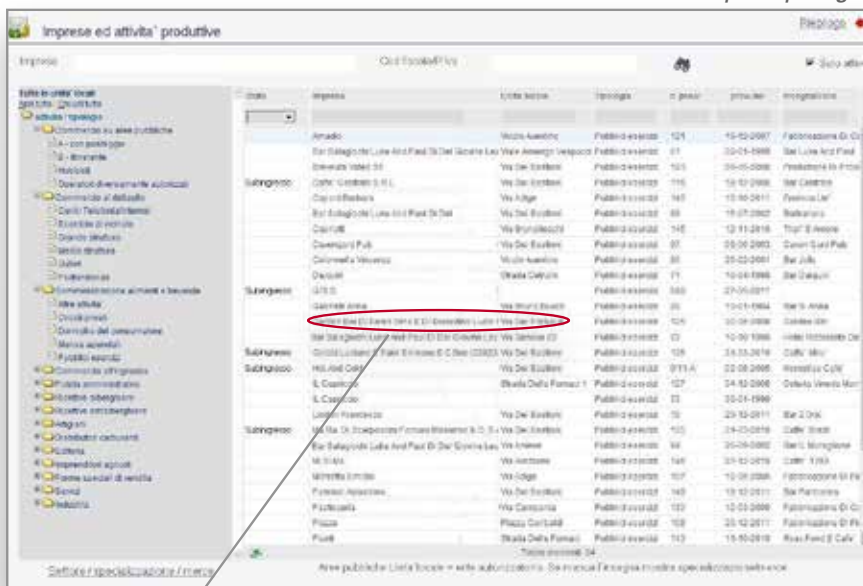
Imprese ed attivita' produttive

Riepilogo

Impresa

Cod fiscale/P.Iva

Solo attivi

Tutte le unita' locali
Apri tutto Chiudi tutto
attivita / tipologia
Commercio su aree pubbliche
A - con posteggio
B - itinerante
Hobbisti
Operatori diversamente autorizzati
Commercio al dettaglio
Centri Telefonici/Internet
Esercizio di vicinato
Grande struttura
Media struttura
Outlet
Podlerietaria
Somministrazione alimenti e bevande
Altre attivita
Circoli privati
Domicilio del consumatore
Mense aziendali
Pubblici esercizi
Commercio all'ingrosso
Polizia amministrativa
Ricettive alberghiere
Ricettive extralberghiere
Artigiani
Distributori carburanti
Edicole
Imprenditori agricoli
Forme speciali di vendita
Servizi
Industria

| stato | impresa | Unita locale | tipologia | n. prot | prot.del | insegna/nome |
|---|---|---|---|---|---|---|
| | Amadio | Vicolo Aventino | Pubblici esercizi | 121 | 15-02-2007 | Fabbricazione Di C |
| | Bar Battaglio de Luna And Paoli Di Del Sciorre Lu | Viale Amerigo Vespucci | Pubblici esercizi | 61 | 03-05-1998 | Bar Luna And Paol |
| | Brevetti Video Srl | Via Dei Scultori | Pubblici esercizi | 103 | 06-05-2006 | Produzione In Proa |
| Subingresso | Caffe' Cristiani S.R.L. | Via Dei Scultori | Pubblici esercizi | 116 | 10-07-2008 | Bar Cristiani |
| | Caprotti Barbara | Via Adige | Pubblici esercizi | 147 | 15-08-2011 | Francis Lei' |
| | Bar Battaglio de Luna And Paoli Di Del | Via Dei Scultori | Pubblici esercizi | 65 | 16-07-2002 | Barbarico |
| | Caproff | Via Brunellesco | Pubblici esercizi | 145 | 12-11-2010 | Thun' E Amore |
| | Cavendish Pub | Via Dei Scultori | Pubblici esercizi | 97 | 06-06-2003 | Cavendish Pub |
| | Colonnella Vincenzo | Vicolo Aventino | Pubblici esercizi | 90 | 25-03-2001 | Bar Jolly |
| | Dalquini | Strada Detruzio | Pubblici esercizi | 71 | 10-04-1998 | Bar Dalquini |
| Subingresso | G.T.S. | Via Dei Scultori | Pubblici esercizi | 583 | 27-05-2011 | |
| | Gabriele Anna | Via Mons Bosch | Pubblici esercizi | 20 | 10-05-1994 | Bar G. Anna |
| | Golden Bar Di Baldi Dino E Di Benedetto Luca | Via Dei Scultori | Pubblici esercizi | 105 | 30-09-2006 | Golden Bar |
| | Bar Sangalletti Luca And Paoli Di Dal Cesare Lu | Via Sereno 23 | Pubblici esercizi | 73 | 10-08-1998 | Hotel Ristorante De |
| Subingresso | Grotta Luciano E Paolo Ermone E C Snc | Via Dei Scultori | Pubblici esercizi | 128 | 24-10-2018 | Caffe' Mio' |
| Subingresso | Hot And Cold | Via Dei Scultori | Pubblici esercizi | 011/A | 22-08-2008 | Hot&Ice Cafe' |
| | Il Capriccio | Strada Della Fornaci 1 | Pubblici esercizi | 127 | 24-02-2008 | Gelato Veneto Mor |
| | Il Capriccio | | Pubblici esercizi | 73 | 20-01-1998 | |
| | Lisbon Francesco | Via Dei Scultori | Pubblici esercizi | 76 | 23-10-2011 | Bar 2 Ore |
| Subingresso | Ma Ma Di Scarpiolati Romano Massimo & C. S | Via Dei Scultori | Pubblici esercizi | 153 | 24-03-2018 | Caffe' Stelli |
| | Bar Battaglio de Luna And Paoli Di Del Sciorre Lu | Via Aniene | Pubblici esercizi | 94 | 20-09-2002 | Bar G. Mongolone |
| | M.Staro | Via Aretusa | Pubblici esercizi | 146 | 07-02-2016 | Caffe' 1293 |
| | Moretta Emilio | Via Adige | Pubblici esercizi | 107 | 10-08-2006 | Fabbricazione Di Pa |
| | Parisini Massimo | Via Dei Scultori | Pubblici esercizi | 143 | 13-12-2011 | Bar Parrocchia |
| | Pasticceria | Via Campania | Pubblici esercizi | 133 | 12-03-2009 | Fabbricazione Di Cr |
| | Piazza | Piazza Garibaldi | Pubblici esercizi | 108 | 25-12-2011 | Fabbricazione Di Pa |
| | Piuma | Strada Della Fornaci | Pubblici esercizi | 113 | 15-10-2010 | Ricev Food E Caffe' |

Totale elementi: 34

Aree pubbliche Unita locale + altre autorizzazioni. Se manca l'insegna il nome specializzazione settore

Settore / specializzazione / merce